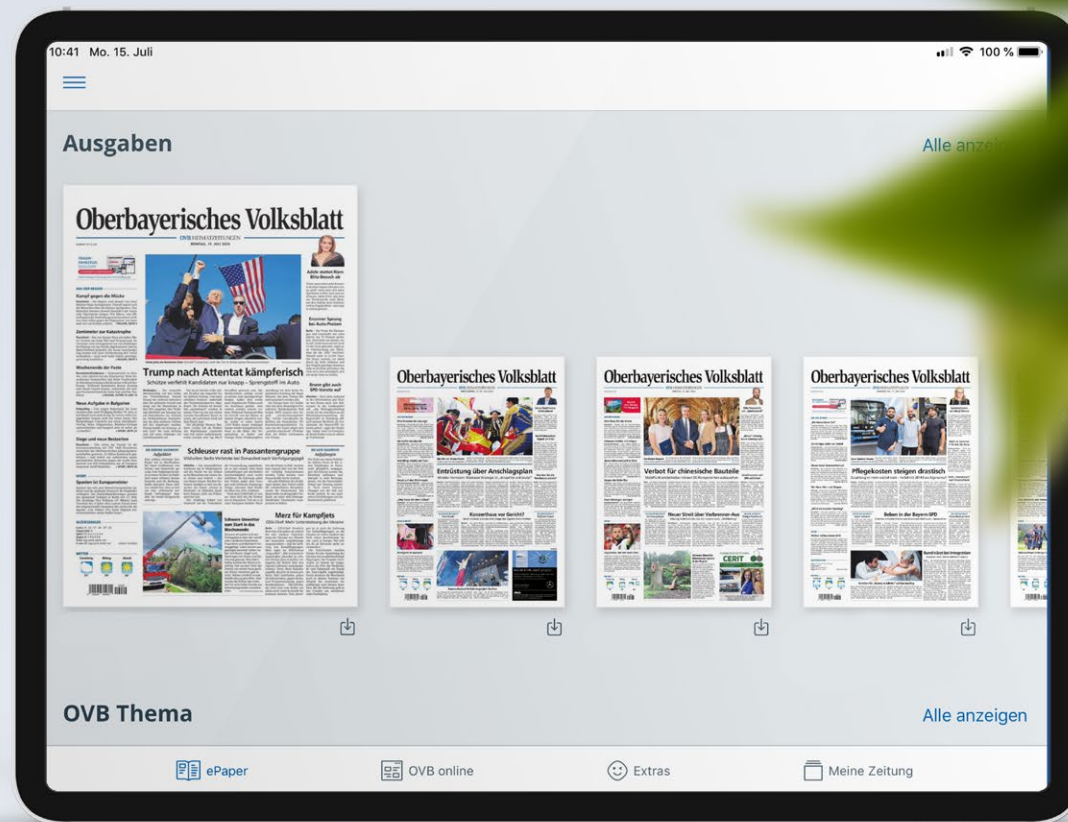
10:41 Mo. 15. Juli

100 %

Ausgaben

Alle anze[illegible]

Oberbayerisches Volksblatt

Trump nach Attentat kämpferisch

Schleuser rast in Passantengruppe

Merz für Kampfjets

Oberbayerisches Volksblatt

Entrüstung über Anschlagsplan

Oberbayerisches Volksblatt

Verbot für chinesische Bauteile

Neuer Streit über Verbrenner-Aus

Oberbayerisches Volksblatt

Pflegekosten steigen drastisch

Beben in der Bayern-SPD

OVB Thema

Alle anzeigen

ePaper

OVB online

Extras

Meine Zeitung